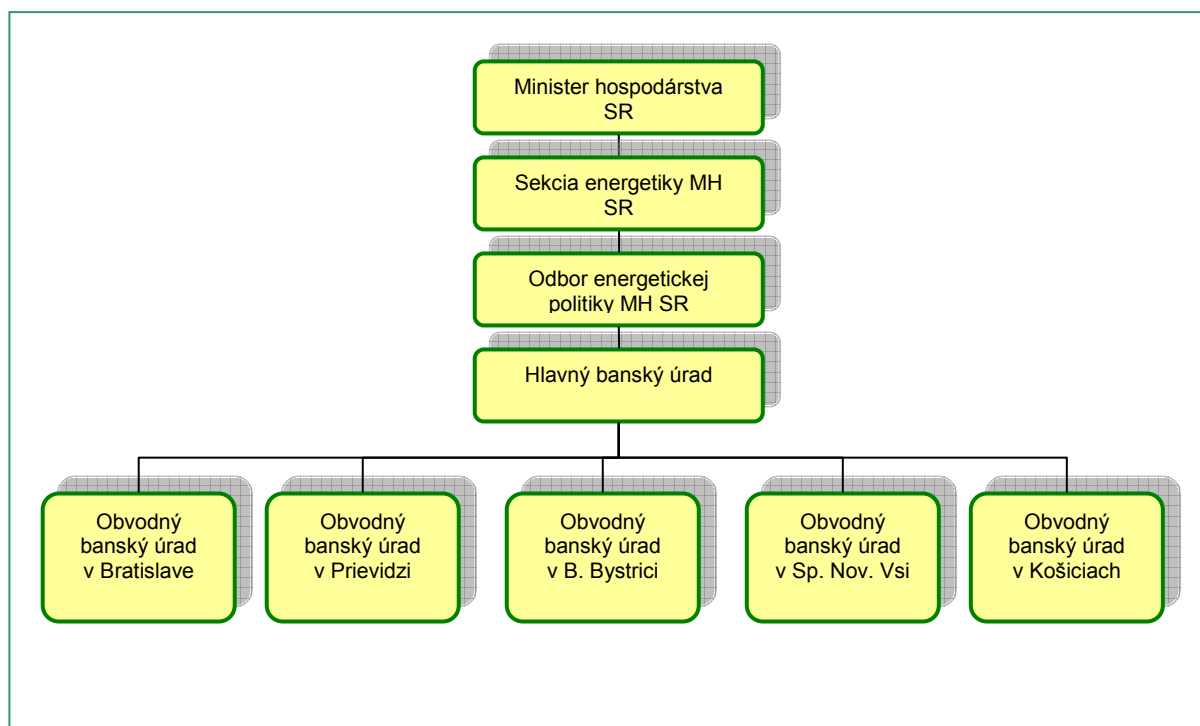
Minister hospodárstva SR

Sekcia energetiky MH SR

Odbor energetickej politiky MH SR

Hlavný banský úrad

Obvodný banský úrad v Bratislave

Obvodný banský úrad v Prievidzi

Obvodný banský úrad v B. Bystrici

Obvodný banský úrad v Sp. Nov. Vsi

Obvodný banský úrad v Košiciach